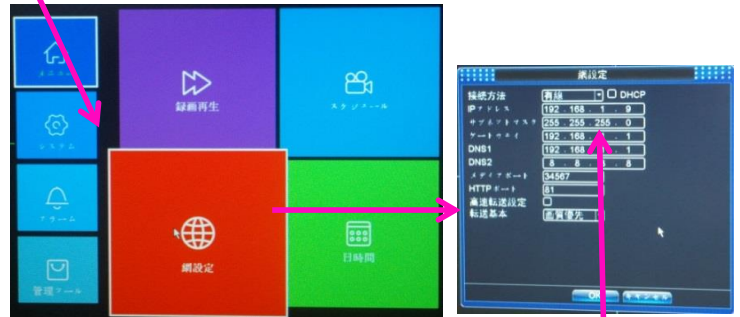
ホーム

システム

アラーム

管理ツール

録画再生

スケジュール

網設定

日時間

網設定

接続方法 有線 DHCP
IPアドレス 192 . 168 . 1 . 9
サブネットマスク 255 . 255 . 255 . 0
ゲートウェイ 192 . 168 . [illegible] . 1
DNS1 192 . 168 . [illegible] . 1
DNS2 8 . 8 . 8 . 8
メディアポート 34567
HTTPポート 81
高速転送設定
転送基本 画質優先

OK キャンセル